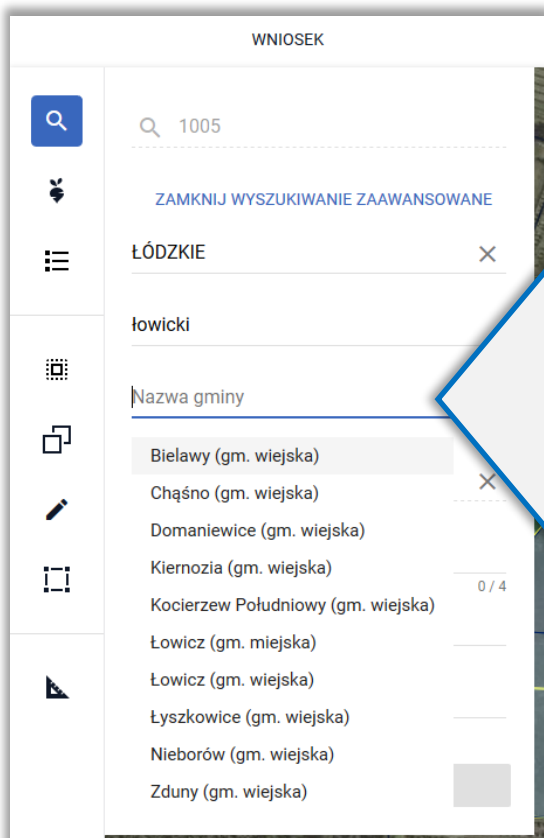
WNIOSEK

1005

ZAMKNIJ WYSZUKIWANIE ZAAWANSOWANE

ŁÓDZKIE

łowicki

Nazwa gminy

Bielawy (gm. wiejska)
Chąśno (gm. wiejska)
Domaniewice (gm. wiejska)
Kiernozia (gm. wiejska)
Kocierzew Południowy (gm. wiejska)
Łowicz (gm. miejska)
Łowicz (gm. wiejska)
Łyszkowice (gm. wiejska)
Nieborów (gm. wiejska)
Zduny (gm. wiejska)

0 / 4